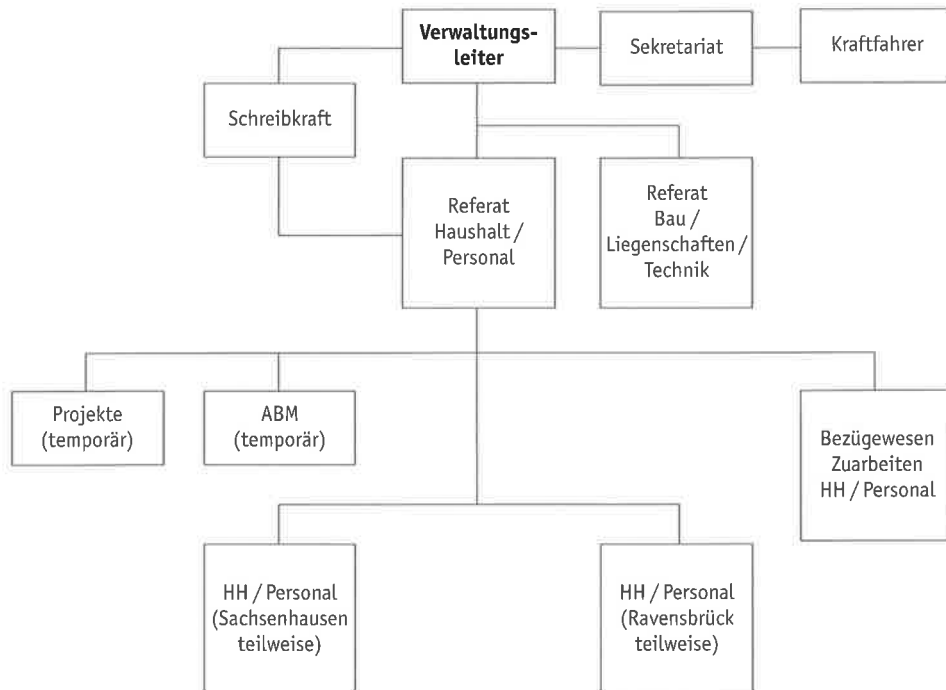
Verwaltungsleiter

Sekretariat

Kraftfahrer

Schreibkraft

Referat Haushalt / Personal

Referat Bau / Liegenschaften / Technik

Projekte (temporär)

ABM (temporär)

Bezügewesen Zuarbeiten HH / Personal

HH / Personal (Sachsenhausen teilweise)

HH / Personal (Ravensbrück teilweise)